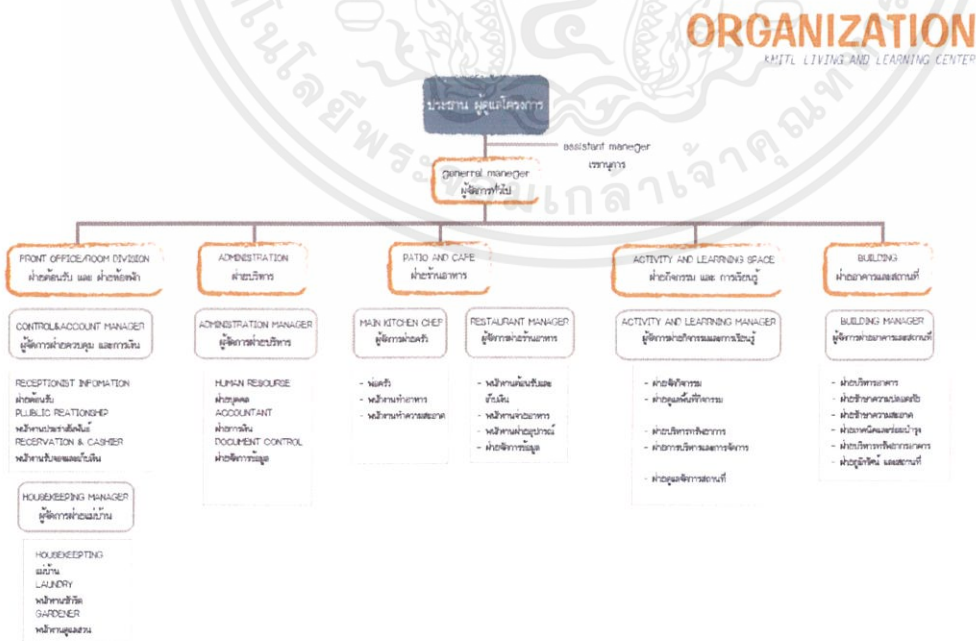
ORGANIZATION
KMITL LIVING AND LEARNING CENTER

ประธาน ผู้ดูแลโครงการ

assistant manager
เลขานุการ

general manager
ผู้จัดการทั่วไป

FRONT OFFICE/ROOM DIVISION
ฝ่ายต้อนรับ และ ฝ่ายห้องพัก

CONTROL&ACCOUNT MANAGER
ผู้จัดการฝ่ายควบคุม และการเงิน

RECEPTIONIST INFOMATION
ฝ่ายต้อนรับ
PLUBLIC REATIONSHIP
พนักงานประชาสัมพันธ์
RECERVATION & CASHIER
พนักงานรับจองและรับเงิน

HOUSEKEEPING MANAGER
ผู้จัดการฝ่ายแม่บ้าน

HOUSEKEEPTING
แม่บ้าน
LAUNDRY
พนักงานซักรีด
GARDENER
พนักงานดูแลสวน

ADMINISTRATION
ฝ่ายบริหาร

ADMINISTRATION MANAGER
ผู้จัดการฝ่ายบริหาร

HUMAN RESOURSE
ฝ่ายบุคคล
ACCOUNTANT
ฝ่ายการเงิน
DOCUMENT CONTROL
ฝ่ายจัดการข้อมูล

PATIO AND CAFE
ฝ่ายร้านอาหาร

MAIN KITCHEN CHEF
ผู้จัดการฝ่ายครัว

- พ่อครัว
- พนักงานทำอาหาร
- พนักงานทำความสะอาด

RESTAURANT MANAGER
ผู้จัดการฝ่ายร้านอาหาร

- พนักงานต้อนรับและรับเงิน
- พนักงานจ่ายอาหาร
- พนักงานฝ่ายอุปกรณ์
- ฝ่ายจัดการข้อมูล

ACTIVITY AND LEARRNING SPACE
ฝ่ายกิจกรรม และ การเรียนรู้

ACTIVITY AND LEARRNING MANAGER
ผู้จัดการฝ่ายกิจกรรมและการเรียนรู้

- ฝ่ายจัดกิจกรรม
- ฝ่ายดูแลพื้นที่กิจกรรม

- ฝ่ายบริหารทรัพยากร
- ฝ่ายการบริหารและการจัดการ

- ฝ่ายดูแลจัดการสถานที่

BUILDING
ฝ่ายอาคารและสถานที่

BUILDING MANAGER
ผู้จัดการฝ่ายอาคารและสถานที่

- ฝ่ายบริหารอาคาร
- ฝ่ายรักษาความปลอดภัย
- ฝ่ายรักษาความสะอาด
- ฝ่ายเทคนิคและซ่อมบำรุง
- ฝ่ายบริหารทรัพย์การอาคาร
- ฝ่ายภูมิทัศน์ และสถานที่